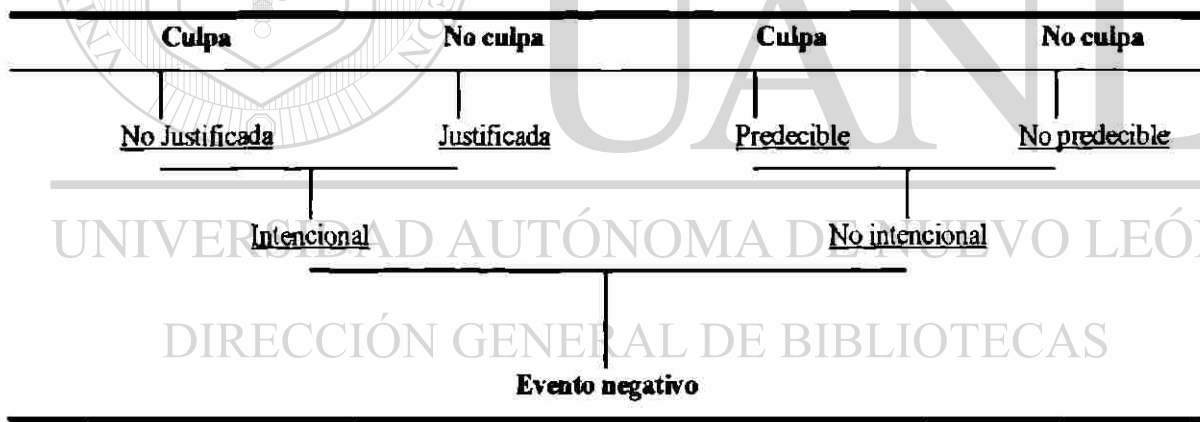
Culpa No culpa Culpa No culpa

No Justificada Justificada Predecible No predecible

Intencional No intencional

Evento negativo

UANL

UNIVERSIDAD AUTÓNOMA DE NUEVO LEÓN

DIRECCIÓN GENERAL DE BIBLIOTECAS